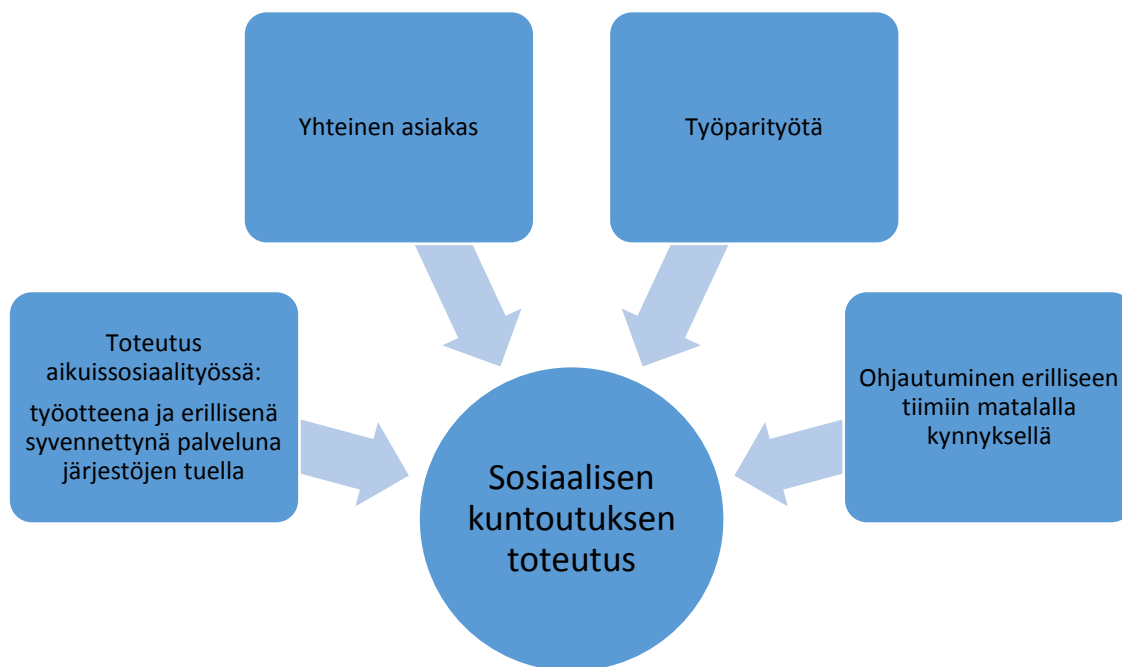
Yhteinen asiakas

Työparityötä

Toteutus aikuissosiaalityössä:

työotteena ja erillisenä syvennettynä palveluna järjestöjen tuella

Ohjautuminen erilliseen tiimiin matalalla kynnyksellä

Sosiaalisen kuntoutuksen toteutus